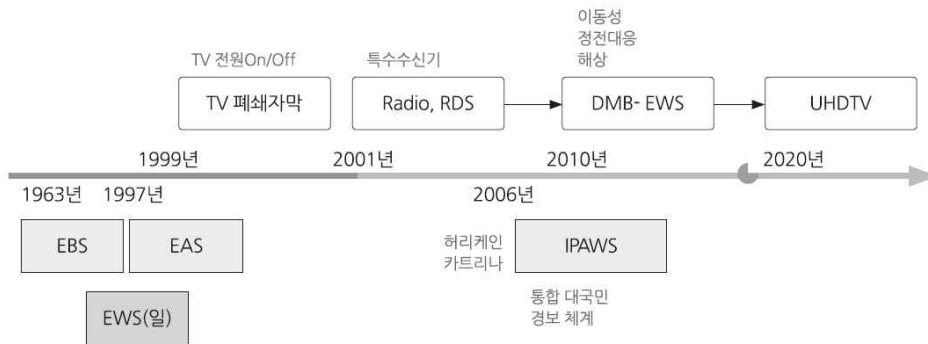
이동성
정전대응
해상

TV 전원On/Off

특수수신기

TV 폐쇄자막

Radio, RDS

DMB- EWS

UHDTV

1999년

2001년

2010년

2020년

1963년

1997년

2006년

EBS

EAS

허리케인
카트리나

IPAWS

EWS(일)

통합 대국민
경보 체계